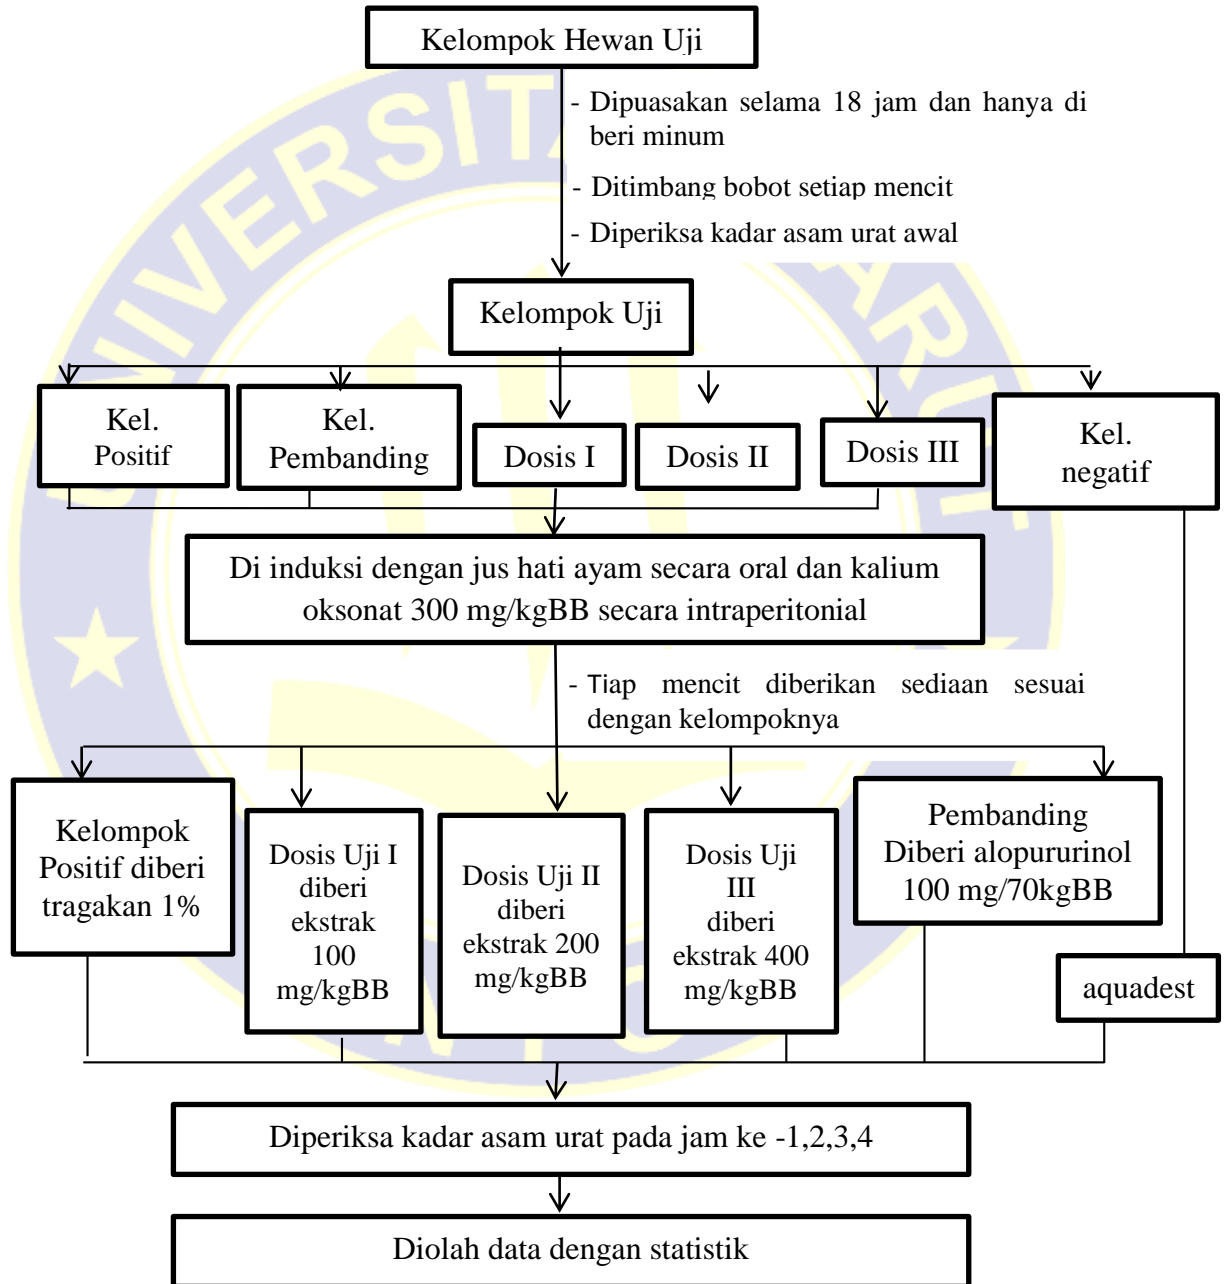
Kelompok Hewan Uji

- Dipuasakan selama 18 jam dan hanya di beri minum

- Ditimbang bobot setiap mencit

- Diperiksa kadar asam urat awal

Kelompok Uji

Kel. Positif

Kel. Pembanding

Dosis I

Dosis II

Dosis III

Kel. negatif

Di induksi dengan jus hati ayam secara oral dan kalium oksonat 300 mg/kgBB secara intraperitonial

- Tiap mencit diberikan sediaan sesuai dengan kelompoknya

Kelompok Positif diberi tragakan 1%

Dosis Uji I diberi ekstrak 100 mg/kgBB

Dosis Uji II diberi ekstrak 200 mg/kgBB

Dosis Uji III diberi ekstrak 400 mg/kgBB

Pembanding Diberi alopururinol 100 mg/70kgBB

aquadest

Diperiksa kadar asam urat pada jam ke -1,2,3,4

Diolah data dengan statistik